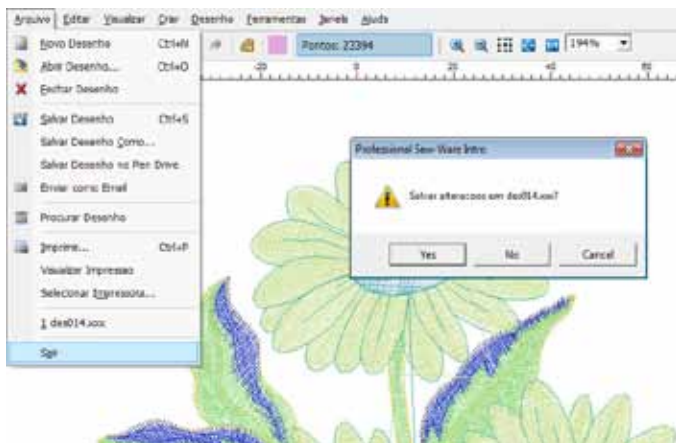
Arquivo Editar Visualizar Criar Desenho Ferramentas Janela Ajuda

Novo Desenho Ctrl+N
Abrir Desenho... Ctrl+O
Fechar Desenho
Salvar Desenho Ctrl+S
Salvar Desenho Como...
Salvar Desenho no Pen Drive
Enviar como Email
Procurar Desenho
Imprimir... Ctrl+P
Visualizar Impressao
Selecionar Impressora...
1 des014.xxx
Sair

Pontos: 22394

194%

-20 0 20 40 60

Professional Sew-Ware Intro

Salvar alteracoes em des014.xxx?

Yes No Cancel